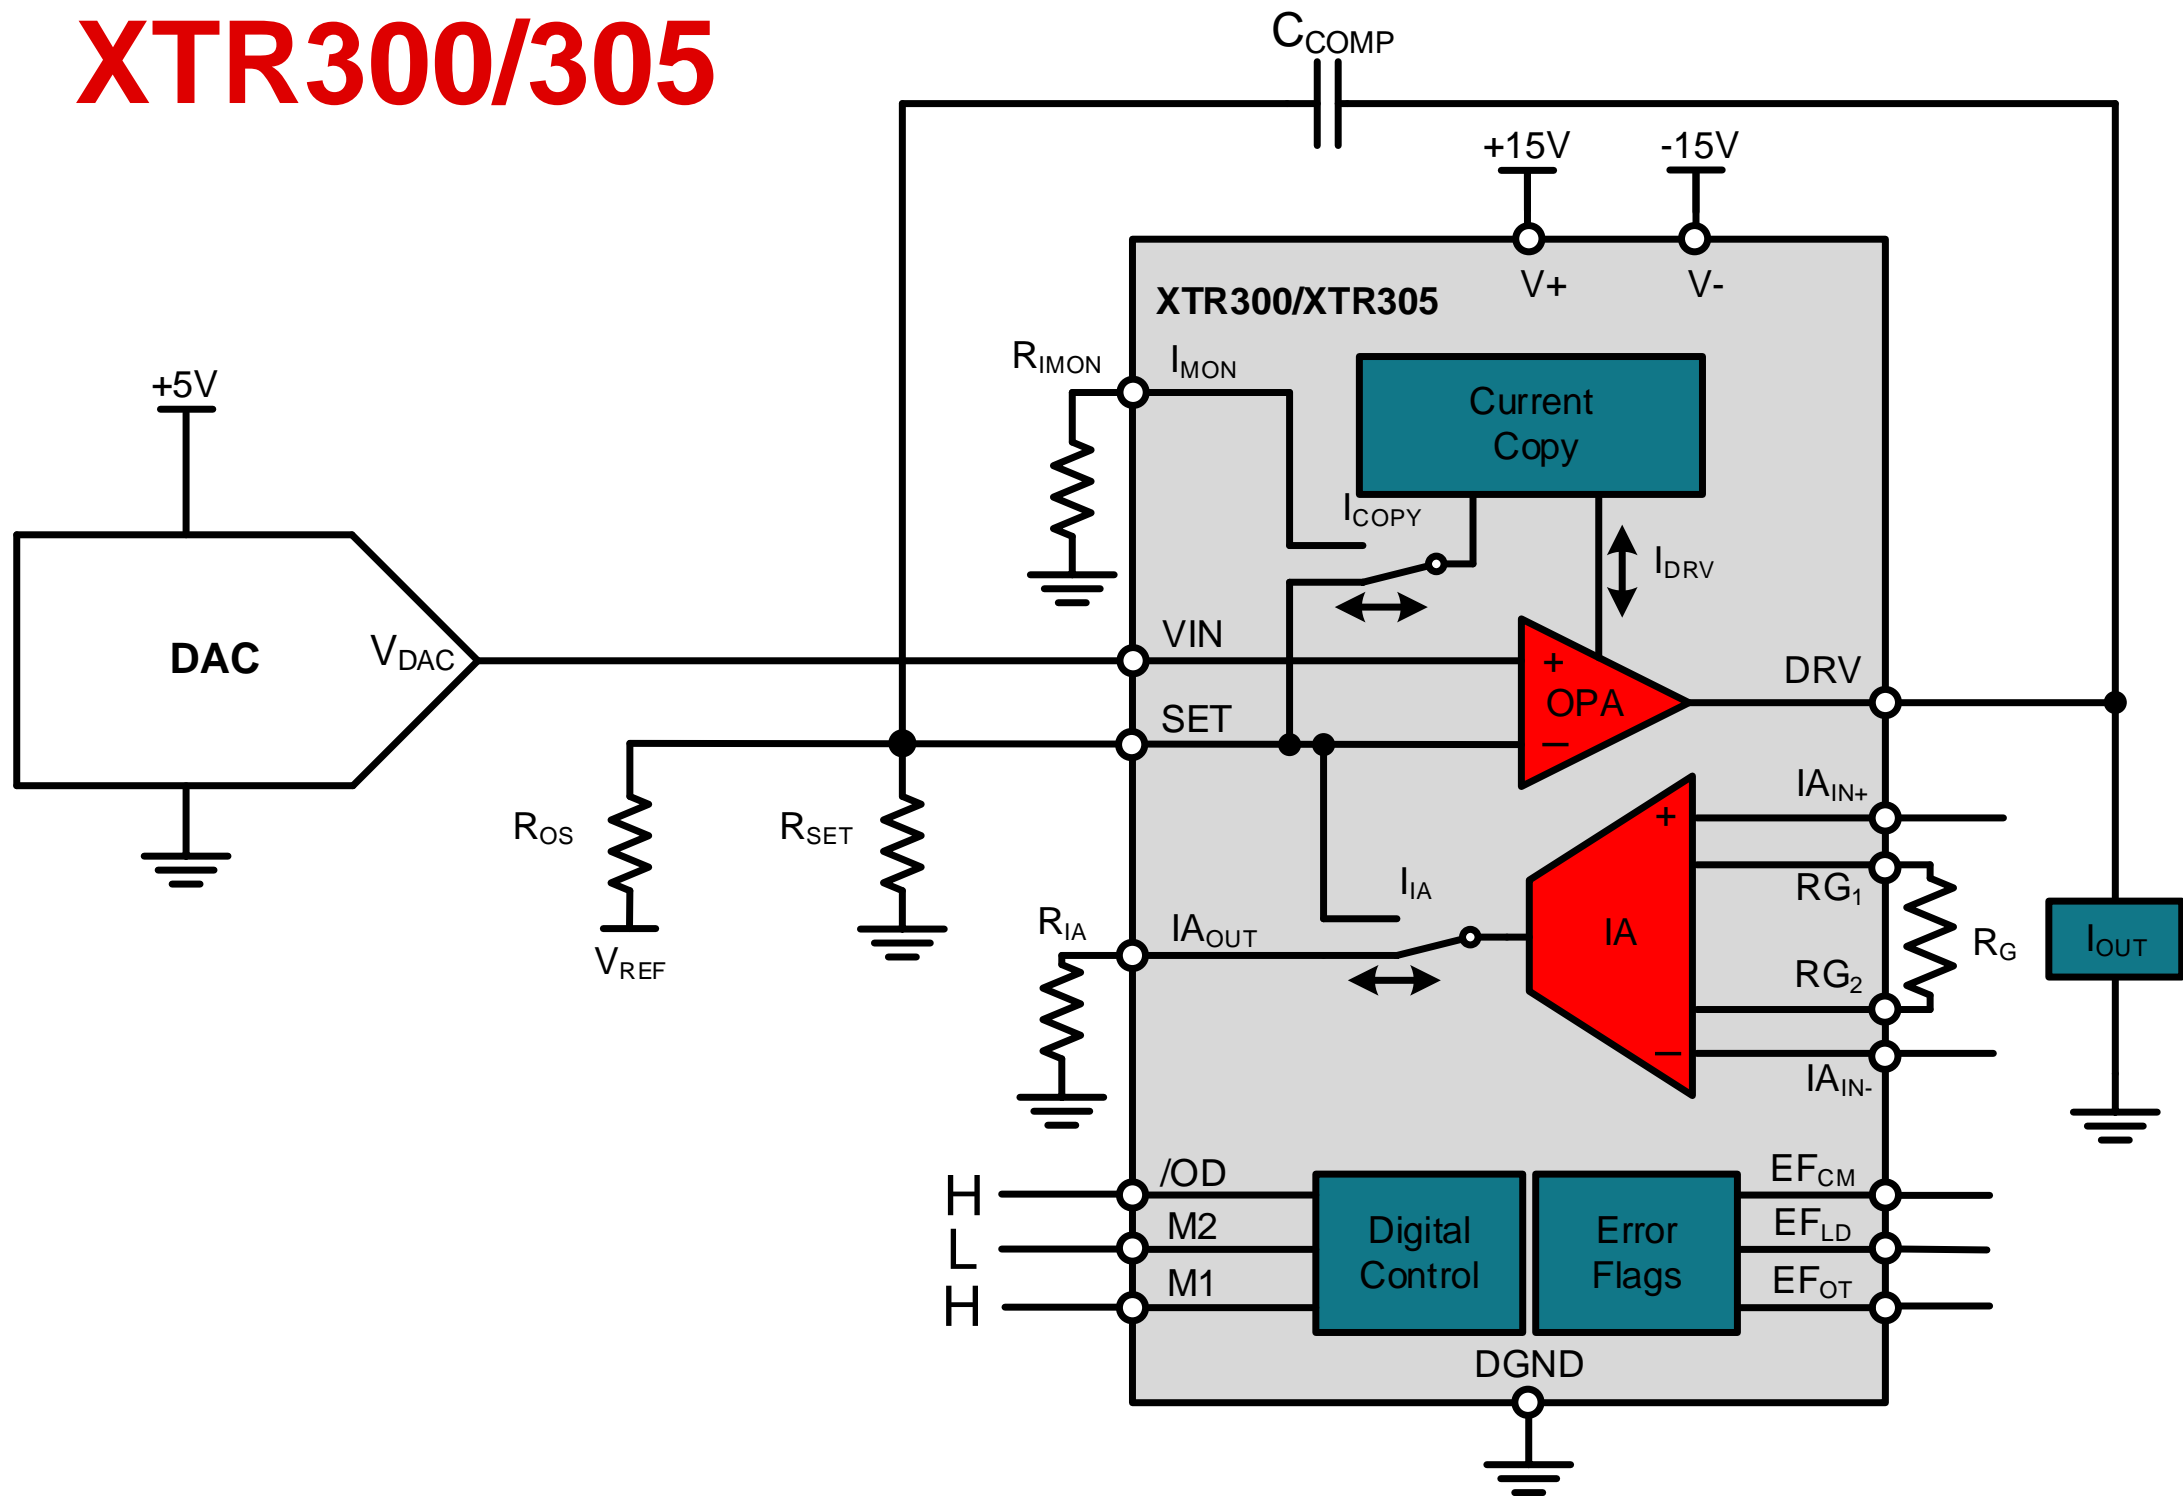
XTR300/305

$C_{COMP}$

+15V

-15V

V+

V-

XTR300/XTR305

+5V

$R_{IMON}$

$I_{MON}$

Current Copy

$I_{COPY}$

$I_{DRV}$

DAC

$V_{DAC}$

VIN

+

OPA

DRV

SET

—

$R_{OS}$

$R_{SET}$

$IA_{IN+}$

+

$RG_1$

$I_{IA}$

IA

$R_G$

$I_{OUT}$

$R_{IA}$

$IA_{OUT}$

$V_{REF}$

$RG_2$

—

$IA_{IN-}$

H

/OD

L

M2

H

M1

Digital Control

Error Flags

$EF_{CM}$

$EF_{LD}$

$EF_{OT}$

DGND